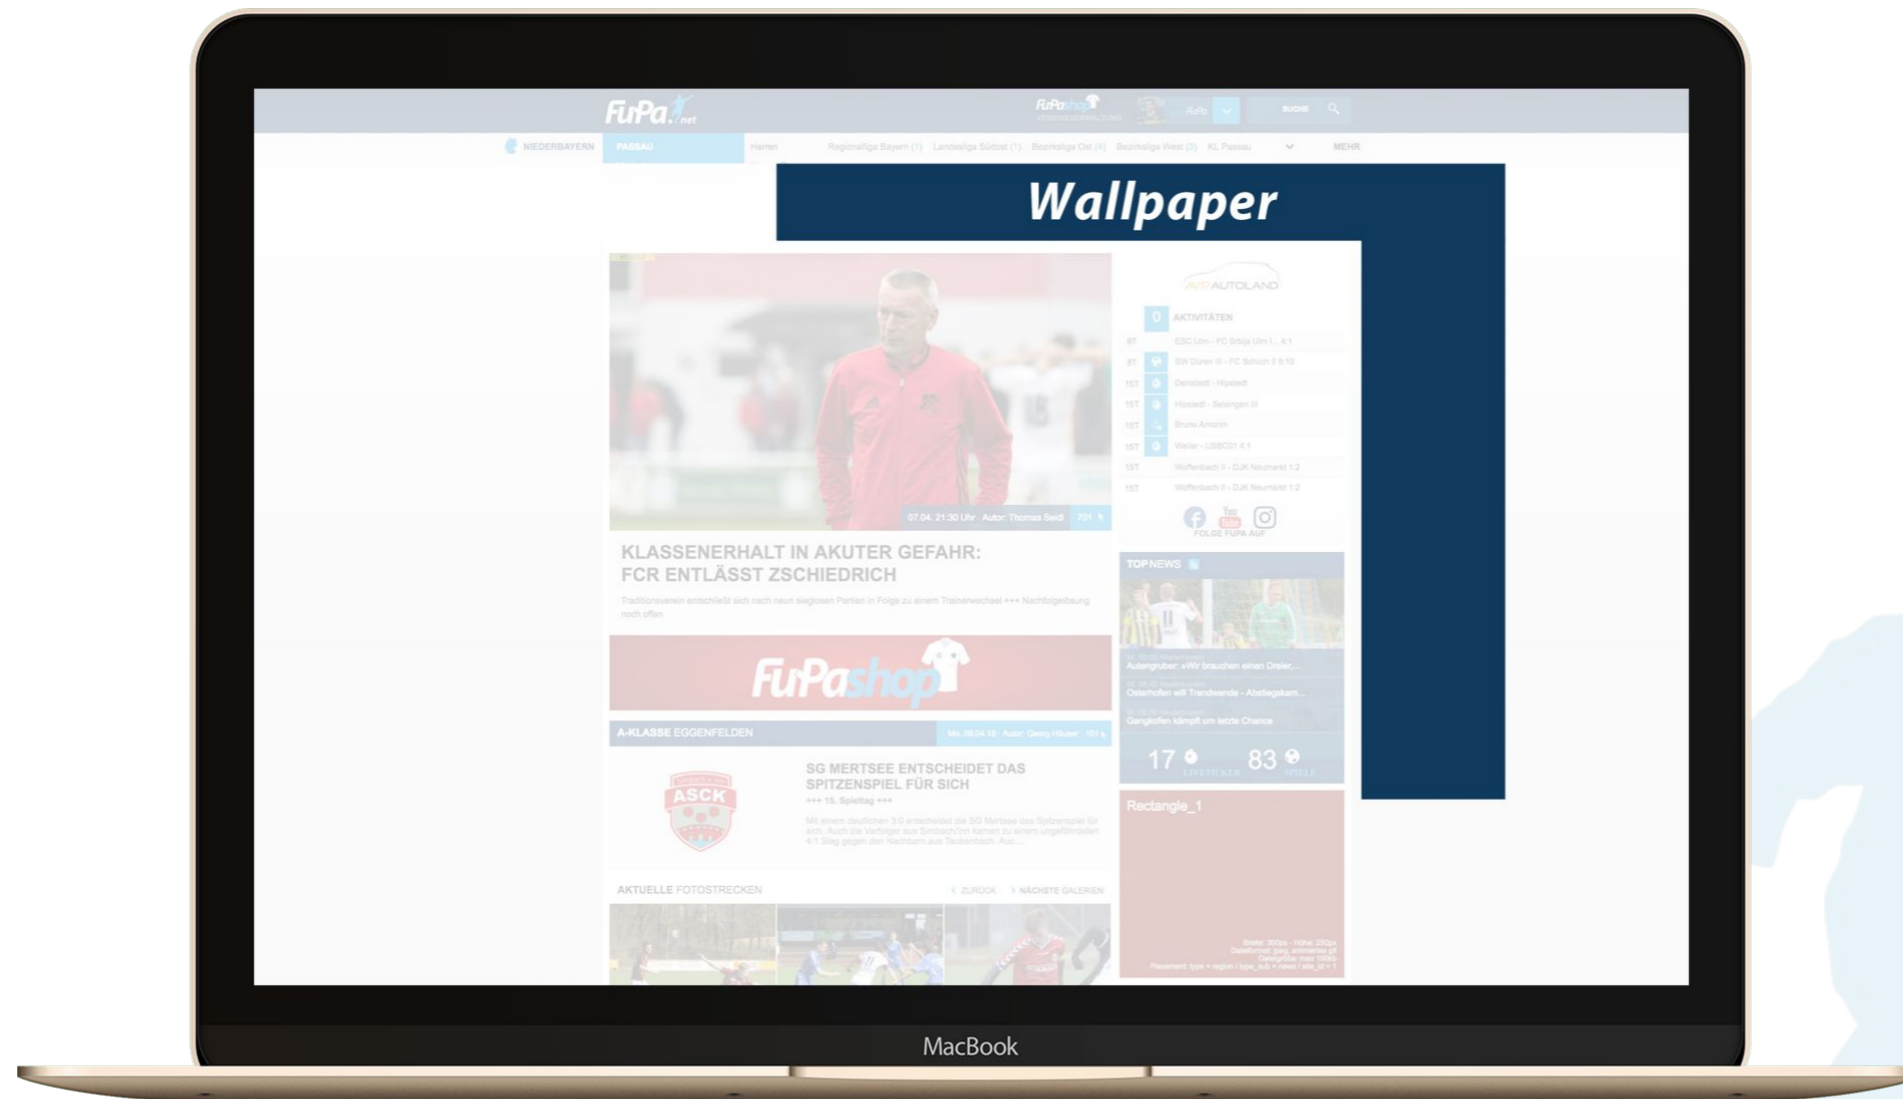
FuPa.net

FuPa shop VEREINSVERWALTUNG

FuPa

SUCHE

NIEDERBAYERN PASSAU Herren Regionalliga Bayern (1) Landesliga Südost (1) Bezirksliga Ost (4) Bezirksliga West (3) Kl Passau MEHR

Wallpaper

AUTOLAND

0 AKTIVITÄTEN

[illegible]

FOLGE FUPA AUF

07.04. 21:30 Uhr · Autor: Thomas Seidl 701

KLASSENERHALT IN AKUTER GEFAHR: FCR ENTLÄSST ZSCHIEDRICH

Traditionsverein entschließt sich nach neun sieglosen Partien in Folge zu einem Trainerwechsel +++ Nachfolgelösung noch offen

FuPa shop

A-KLASSE EGGENFELDEN

SG MERTSEE ENTSCHEIDET DAS SPITZENSPIEL FÜR SICH

+++ 15. Spieltag +++

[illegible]

ASCK

TOP NEWS

Autengruber: »Wir brauchen einen Dreier...

Osterhofen will Trendwende - Abstiegskam...

Gangkofen kämpft um letzte Chance

17 LIVETICKER 83 SPIELE

Rectangle_1

AKTUELLE FOTOSTRECKEN ZURÜCK NÄCHSTE GALERIEN

MacBook